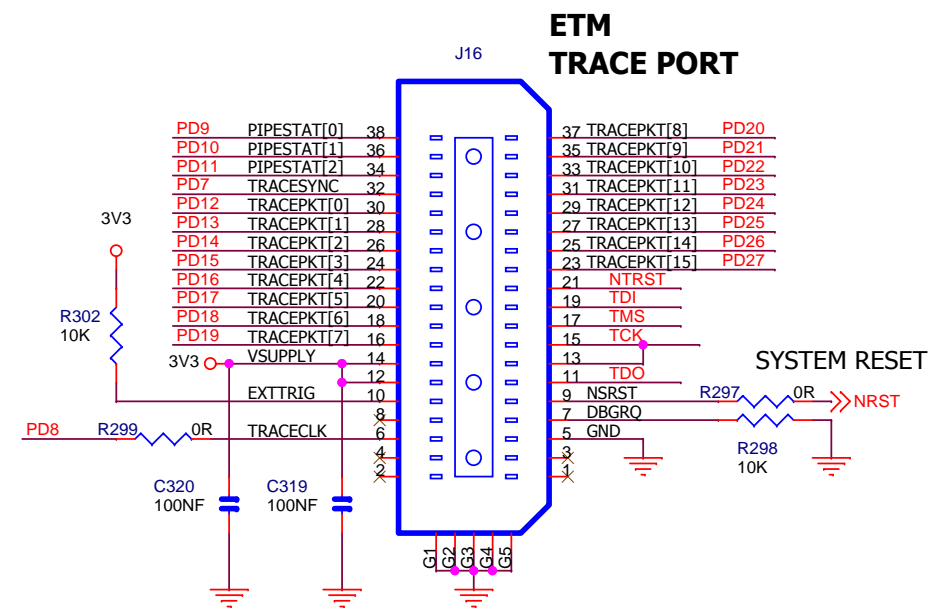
ETM
TRACE PORT

J16

PD9 PIPESTAT[0] 38
PD10 PIPESTAT[1] 36
PD11 PIPESTAT[2] 34
PD7 TRACESYNC 32
PD12 TRACEPKT[0] 30
PD13 TRACEPKT[1] 28
PD14 TRACEPKT[2] 26
PD15 TRACEPKT[3] 24
PD16 TRACEPKT[4] 22
PD17 TRACEPKT[5] 20
PD18 TRACEPKT[6] 18
PD19 TRACEPKT[7] 16
3V3 VSUPPLY 14
12
EXTTRIG 10
8
PD8 R299 0R TRACECLK 6
4
2

37 TRACEPKT[8] PD20
35 TRACEPKT[9] PD21
33 TRACEPKT[10] PD22
31 TRACEPKT[11] PD23
29 TRACEPKT[12] PD24
27 TRACEPKT[13] PD25
25 TRACEPKT[14] PD26
23 TRACEPKT[15] PD27
21 NTRST
19 TDI
17 TMS
15 TCK
13
11 TDO
9 NSRST
7 DBGRQ
5 GND
3
1

3V3
R302
10K

SYSTEM RESET
R297 0R NRST
R298
10K

C320
100NF
C319
100NF

G1 G2 G3 G4 G5